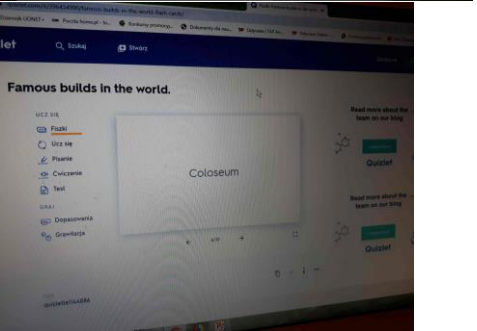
Dziennik UONET+ · Poczta Komcal · Szkolny promocja · Dokumenty dla nas · Zdjęcia | ToT Br

let · Szukaj · Stwórz

Famous builds in the world.

UCZ SIĘ
Fiszki
Ucz się
Pisanie
Ćwiczenie
Test

GRAJ
Dopasowania
Grawitacja

Coloseum

Read more about the team on our blog
Quizlet

Read more about the team on our blog
Quizlet

quizlette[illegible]